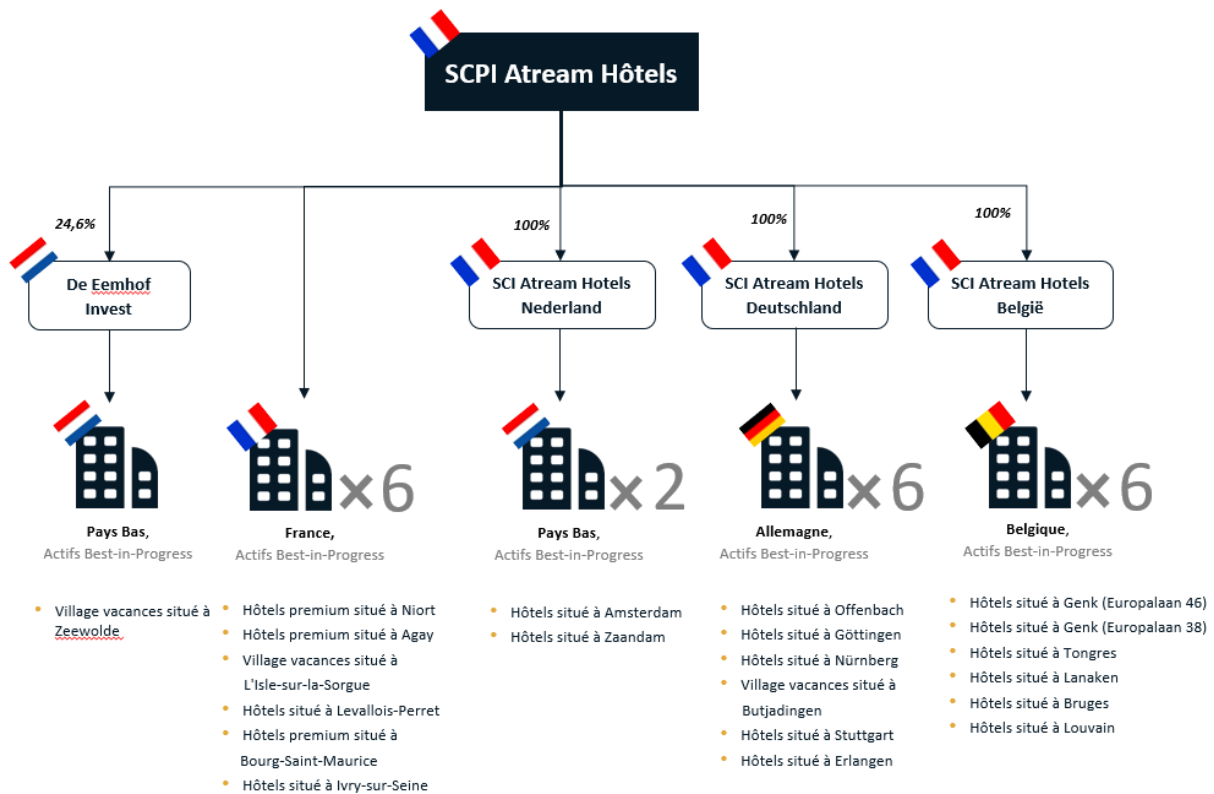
SCPI Atream Hôtels

24,6%

De Eemhof Invest

100%

SCI Atream Hotels Nederland

100%

SCI Atream Hotels Deutschland

100%

SCI Atream Hotels België

×6

×2

×6

×6

Pays Bas,
Actifs Best-in-Progress

- Village vacances situé à Zeewolde

France,
Actifs Best-in-Progress

- Hôtels premium situé à Niort
- Hôtels premium situé à Agay
- Village vacances situé à L'Isle-sur-la-Sorgue
- Hôtels situé à Levallois-Perret
- Hôtels premium situé à Bourg-Saint-Maurice
- Hôtels situé à Ivry-sur-Seine

Pays Bas,
Actifs Best-in-Progress

- Hôtels situé à Amsterdam
- Hôtels situé à Zaandam

Allemagne,
Actifs Best-in-Progress

- Hôtels situé à Offenbach
- Hôtels situé à Göttingen
- Hôtels situé à Nürnberg
- Village vacances situé à Butjadingen
- Hôtels situé à Stuttgart
- Hôtels situé à Erlangen

Belgique,
Actifs Best-in-Progress

- Hôtels situé à Genk (Europalaan 46)
- Hôtels situé à Genk (Europalaan 38)
- Hôtels situé à Tongres
- Hôtels situé à Lanaken
- Hôtels situé à Bruges
- Hôtels situé à Louvain